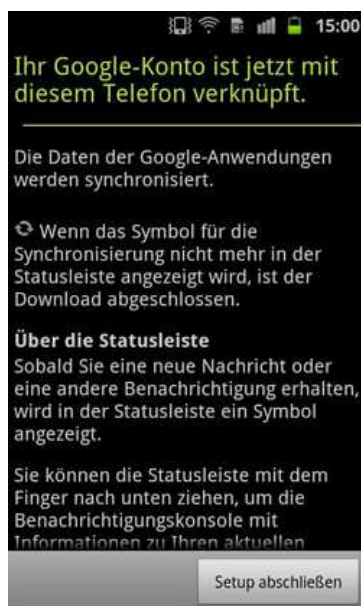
15:00

Ihr Google-Konto ist jetzt mit diesem Telefon verknüpft.

Die Daten der Google-Anwendungen werden synchronisiert.

Wenn das Symbol für die Synchronisierung nicht mehr in der Statusleiste angezeigt wird, ist der Download abgeschlossen.

Über die Statusleiste
Sobald Sie eine neue Nachricht oder eine andere Benachrichtigung erhalten, wird in der Statusleiste ein Symbol angezeigt.

Sie können die Statusleiste mit dem Finger nach unten ziehen, um die Benachrichtigungskonsole mit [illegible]

Setup abschließen